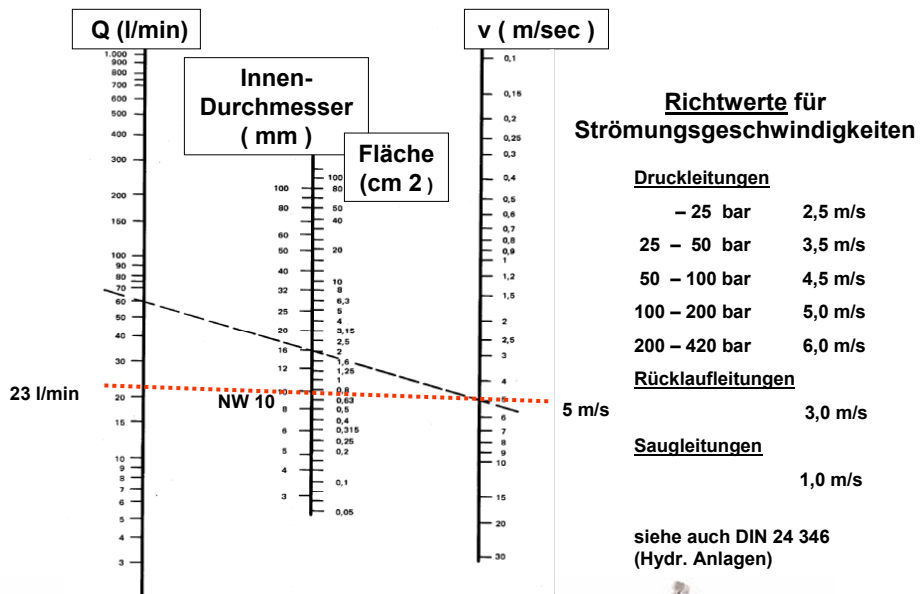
Q (l/min)

1.000
900
800
700
600
500
400
300
200
150
100
90
80
70
60
50
40
30
20
15
10
9
8
7
6
5
4
3

Innen-Durchmesser ( mm )

100
80
60
50
40
32
25
20
16
12
10
8
6
5
4
3

Fläche (cm 2 )

100
80
50
40
20
10
8
6,3
5
4
3,15
2,5
2
1,6
1,25
1
0,8
0,63
0,5
0,4
0,315
0,25
0,2
0,1
0,05

v ( m/sec )

0,1
0,15
0,2
0,25
0,3
0,4
0,5
0,6
0,7
0,8
0,9
1
1,2
1,5
2
2,5
3
4
5
6
7
8
9
10
15
20
30

23 l/min

NW 10

5 m/s

Richtwerte für Strömungsgeschwindigkeiten

Druckleitungen

| | |
|---|---|
| – 25 bar | 2,5 m/s |
| 25 – 50 bar | 3,5 m/s |
| 50 – 100 bar | 4,5 m/s |
| 100 – 200 bar | 5,0 m/s |
| 200 – 420 bar | 6,0 m/s |

Rücklaufleitungen

3,0 m/s

Saugleitungen

1,0 m/s

siehe auch DIN 24 346 (Hydr. Anlagen)